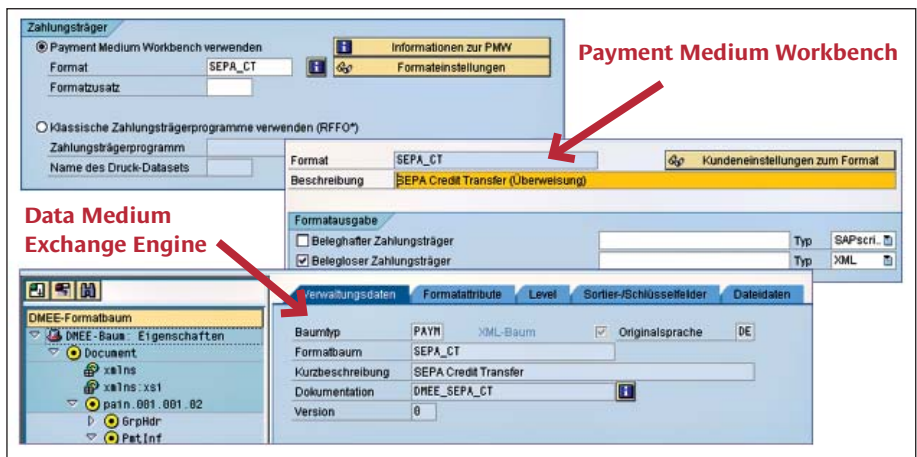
Zahlungsträger

Payment Medium Workbench verwenden

Format SEPA_CT

Informationen zur PMW

Formateinstellungen

Formatzusatz

Klassische Zahlungsträgerprogramme verwenden (RFFO*)

Zahlungsträgerprogramm

Name des Druck-Datasets

Payment Medium Workbench

Format SEPA_CT

Kundeneinstellungen zum Format

Beschreibung SEPA Credit Transfer (Überweisung)

Formatausgabe

Beleghafter Zahlungsträger Typ SAPscri...

Belegloser Zahlungsträger Typ XML

Data Medium Exchange Engine

DMEE-Formatbaum

DMEE-Baum: Eigenschaften

Document

xmlns

xmlns:xsi

pain.001.001.02

GrpHdr

PmtInf

Verwaltungsdaten Formatattribute Level Sortier-/Schlüsselfelder Dateidaten

Baumtyp PAYM XML-Baum Originalsprache DE

Formatbaum SEPA_CT

Kurzbeschreibung SEPA Credit Transfer

Dokumentation DMEE_SEPA_CT

Version 0